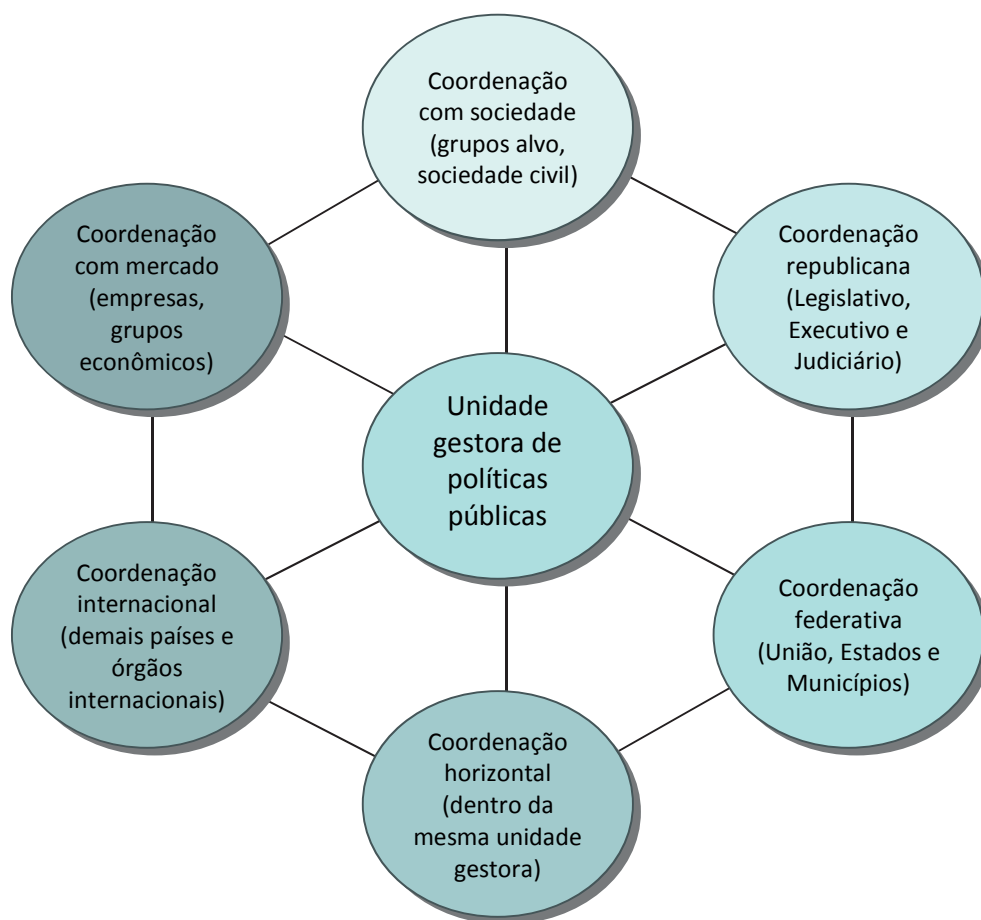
Coordenação com sociedade (grupos alvo, sociedade civil)

Coordenação com mercado (empresas, grupos econômicos)

Coordenação republicana (Legislativo, Executivo e Judiciário)

Unidade gestora de políticas públicas

Coordenação internacional (demais países e órgãos internacionais)

Coordenação federativa (União, Estados e Municípios)

Coordenação horizontal (dentro da mesma unidade gestora)